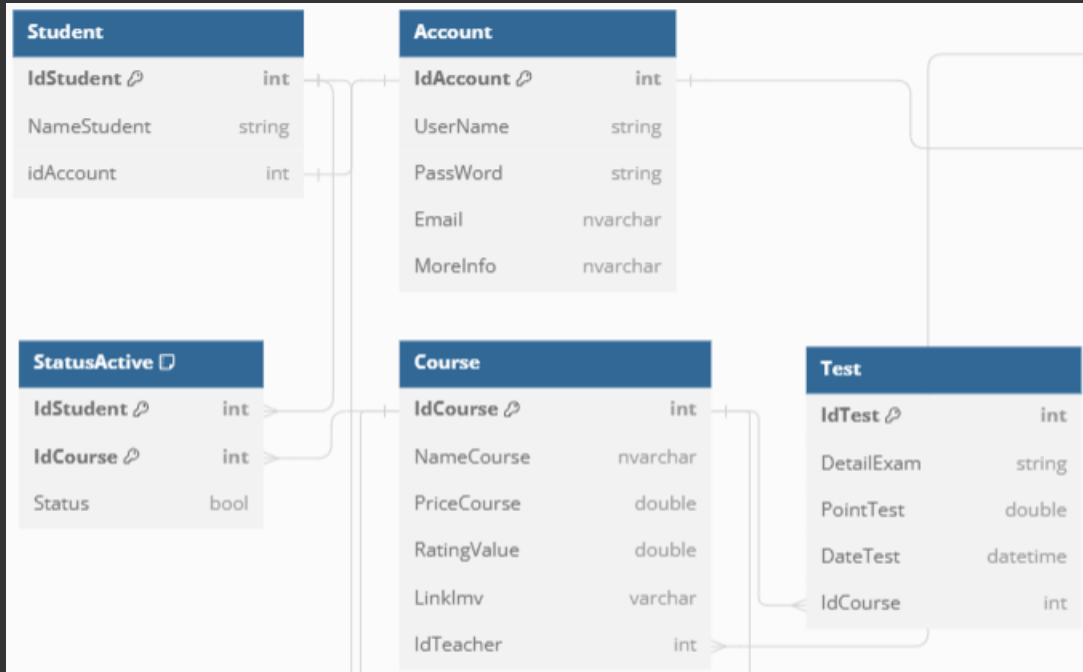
| Student | |
|---|---|
| IdStudent | int |
| NameStudent | string |
| idAccount | int |

| Account | |
|---|---|
| IdAccount | int |
| UserName | string |
| PassWord | string |
| Email | nvarchar |
| MoreInfo | nvarchar |

| StatusActive | |
|---|---|
| IdStudent | int |
| IdCourse | int |
| Status | bool |

| Course | |
|---|---|
| IdCourse | int |
| NameCourse | nvarchar |
| PriceCourse | double |
| RatingValue | double |
| LinkImv | varchar |
| IdTeacher | int |

| Test | |
|---|---|
| IdTest | int |
| DetailExam | string |
| PointTest | double |
| DateTest | datetime |
| IdCourse | int |